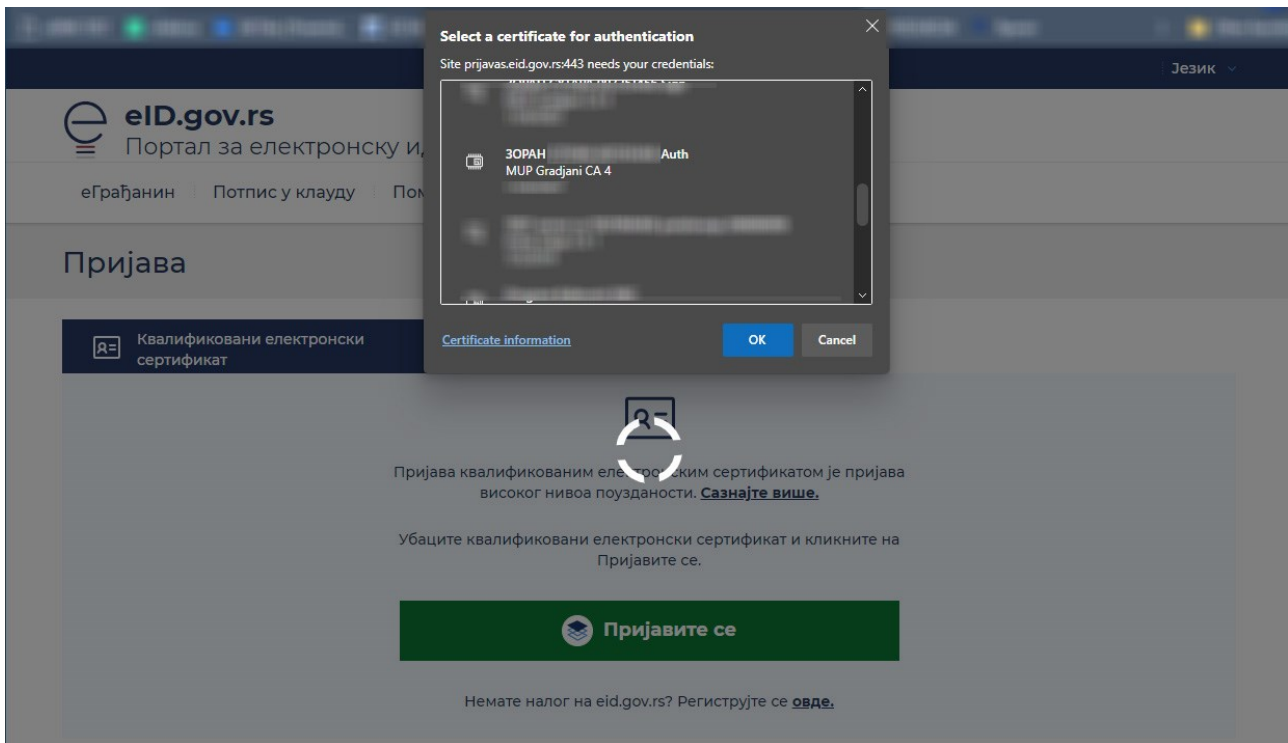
Select a certificate for authentication

Site prijavas.eid.gov.rs:443 needs your credentials:

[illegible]

ЗОРАН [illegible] Auth
MUP Gradjani CA 4

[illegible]

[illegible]

Certificate information

OK

Cancel

Језик

eID.gov.rs
Портал за електронску и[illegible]

еГрађанин | Потпис у клауду | Пом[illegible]

Пријава

Квалификовани електронски сертификат

Пријава квалификованим еле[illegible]ским сертификатом је пријава високог нивоа поузданости. Сазнајте више.

Убаците квалификовани електронски сертификат и кликните на Пријавите се.

Пријавите се

Немате налог на eid.gov.rs? Региструјте се овде.